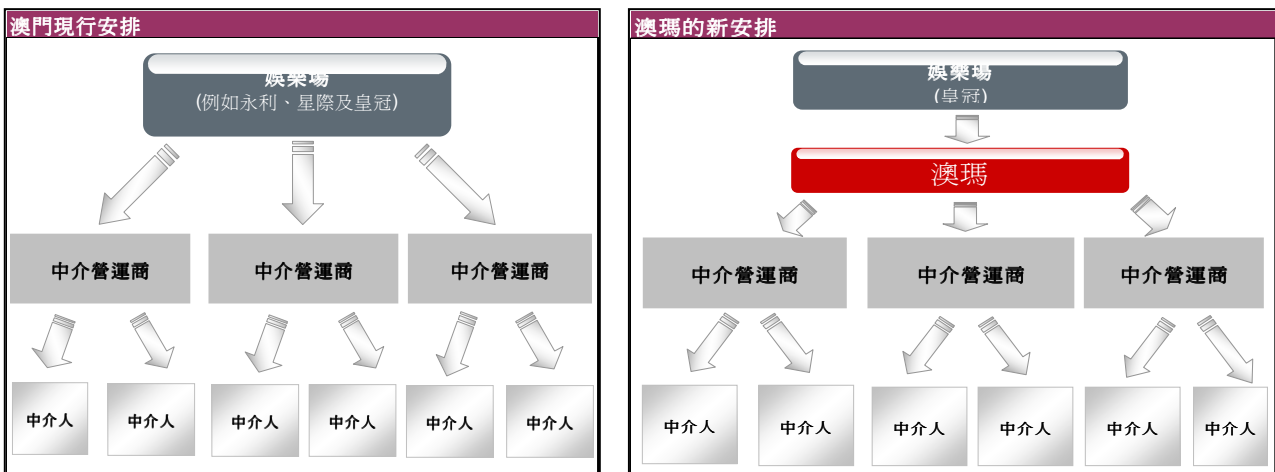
澳門現行安排

娛樂場
(例如永利、星際及皇冠)

中介營運商

中介營運商

中介營運商

中介人

中介人

中介人

中介人

中介人

中介人

澳瑪的新安排

娛樂場
(皇冠)

澳瑪

中介營運商

中介營運商

中介營運商

中介人

中介人

中介人

中介人

中介人

中介人